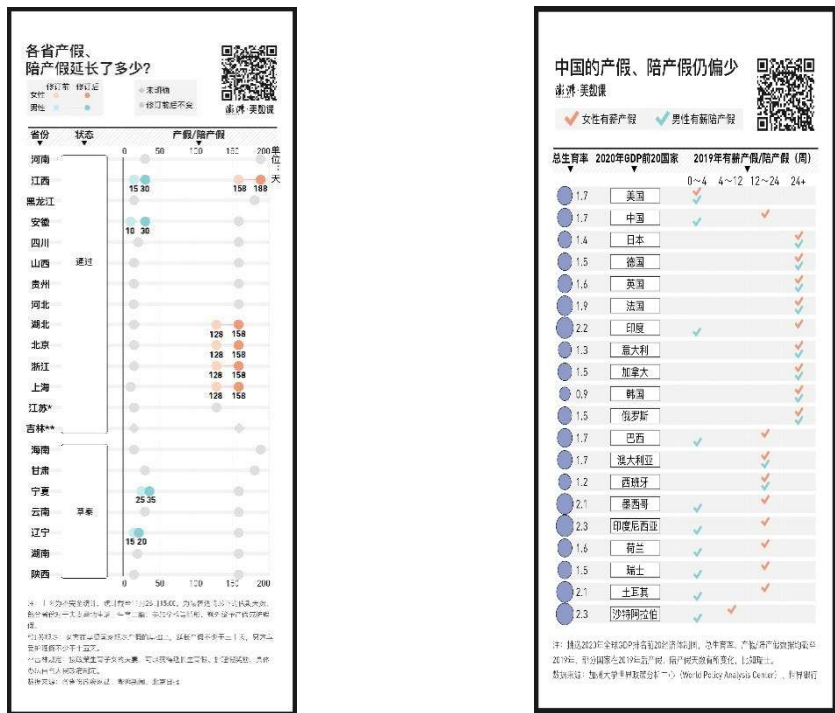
各省产假、陪产假延长了多少?

修订前 修订后
女性
男性

未调整
修订前后不变

澎湃·美数课

省份 状态 产假/陪产假

0 50 100 150 200 单位:天

河南
江西 15 30 158 188
黑龙江
安徽 10 30
四川
山西
贵州
河北
湖北 128 158
北京 128 158
浙江 128 158
上海 128 158
江苏*
吉林**
海南
甘肃
宁夏 25 35
云南
辽宁 15 20
湖南
陕西

0 50 100 150 200

注: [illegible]

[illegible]

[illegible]

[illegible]

中国的产假、陪产假仍偏少

澎湃·美数课

女性有薪产假 男性有薪陪产假

总生育率 2020年GDP前20国家 2019年有薪产假/陪产假(周)

0~4 4~12 12~24 24+

| 总生育率 | 国家 |
|---|---|
| 1.7 | 美国 |
| 1.7 | 中国 |
| 1.4 | 日本 |
| 1.5 | 德国 |
| 1.6 | 英国 |
| 1.9 | 法国 |
| 2.2 | 印度 |
| 1.3 | 意大利 |
| 1.5 | 加拿大 |
| 0.9 | 韩国 |
| 1.5 | 俄罗斯 |
| 1.7 | 巴西 |
| 1.7 | 澳大利亚 |
| 1.2 | 西班牙 |
| 2.1 | 墨西哥 |
| 2.3 | 印度尼西亚 |
| 1.6 | 荷兰 |
| 1.5 | 瑞士 |
| 2.1 | 土耳其 |
| 2.3 | 沙特阿拉伯 |

注: 挑选2020年全球GDP排名前20的经济体, 总生育率、产假/陪产假数据均截至2019年, 部分国家在2019年后产假、陪产假天数有所变化, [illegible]
数据来源: 加州大学洛杉矶分析中心 (World Policy Analysis Center), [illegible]